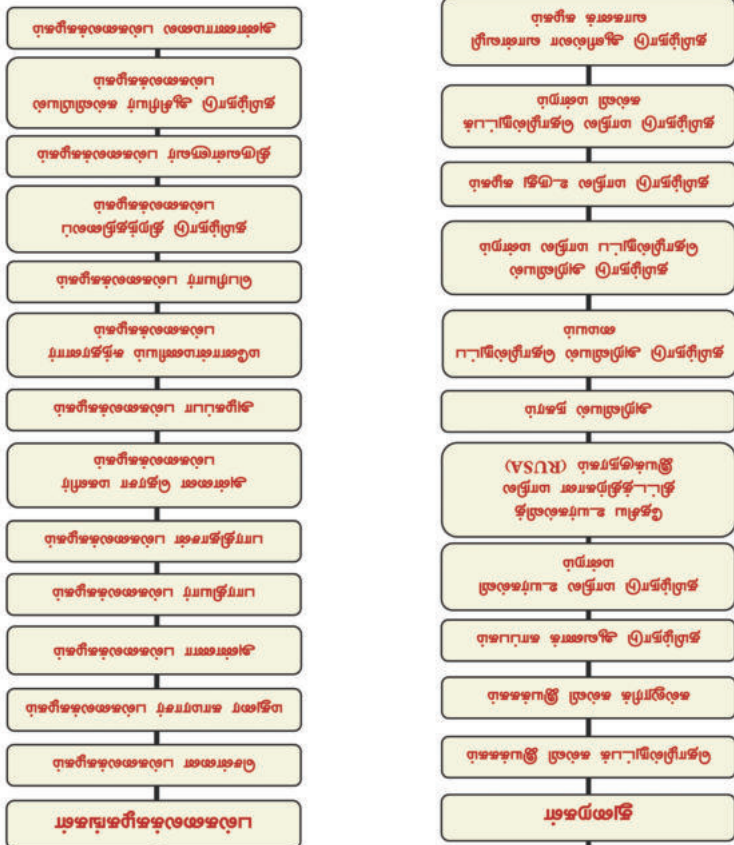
நிறுவனங்கள்

தொழில்நுட்பக் கல்வி இயக்ககம்

கல்லூரிக் கல்வி இயக்ககம்

தமிழ்நாடு அறிவியல் தொழில்நுட்ப மன்றம்

தமிழ்நாடு மாநில உயர் கல்வி மன்றம்

தேசிய உயர்கல்வி திட்ட மாநில இயக்ககம் (RUSA)

அறிவியல் நகரம்

தமிழ்நாடு அறிவியல் தொழில்நுட்ப மையம்

தமிழ்நாடு அறிவியல் மற்றும் தொழில்நுட்ப மையம்

தமிழ்நாடு மாநில உயர் கல்வி மன்றம்

தமிழ்நாடு மாநில கல்வி மற்றும் ஆசிரியர் பயிற்சி நிறுவனம்

பல்கலைக்கழகங்கள்

சென்னை பல்கலைக்கழகம்

மதுரை காமராசர் பல்கலைக்கழகம்

அண்ணா பல்கலைக்கழகம்

பாரதியார் பல்கலைக்கழகம்

பாரதிதாசன் பல்கலைக்கழகம்

அன்னை தெரசா மகளிர் பல்கலைக்கழகம்

அழகப்பா பல்கலைக்கழகம்

மனோன்மணியம் சுந்தரனார் பல்கலைக்கழகம்

பெரியார் பல்கலைக்கழகம்

தமிழ்நாடு திறந்தநிலை பல்கலைக்கழகம்

திருவள்ளுவர் பல்கலைக்கழகம்

தமிழ்நாடு ஆசிரியர் கல்வியியல் பல்கலைக்கழகம்

அண்ணாமலை பல்கலைக்கழகம்